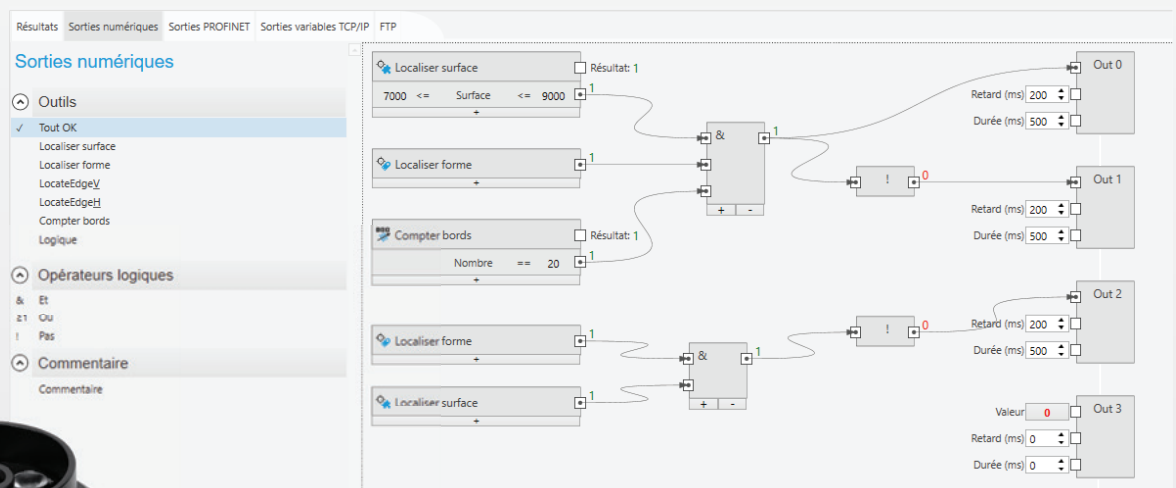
Résultats | Sorties numériques | Sorties PROFINET | Sorties variables TCP/IP | FTP

Sorties numériques

Outils
✓ Tout OK
Localiser surface
Localiser forme
LocateEdgeV
LocateEdgeH
Compter bords
Logique

Opérateurs logiques
& Et
≥1 Ou
! Pas

Commentaire
Commentaire

Localiser surface
Résultat: 1
7000 <= Surface <= 9000
1
+

Localiser forme
1
+

Compter bords
Résultat: 1
Nombre == 20
1
+

&
1
+ -

!
0

Out 0
Retard (ms) 200
Durée (ms) 500

Out 1
Retard (ms) 200
Durée (ms) 500

Localiser forme
1
+

Localiser surface
1
+

&
1
+ -

!
0

Out 2
Retard (ms) 200
Durée (ms) 500

Out 3
Valeur 0
Retard (ms) 0
Durée (ms) 0